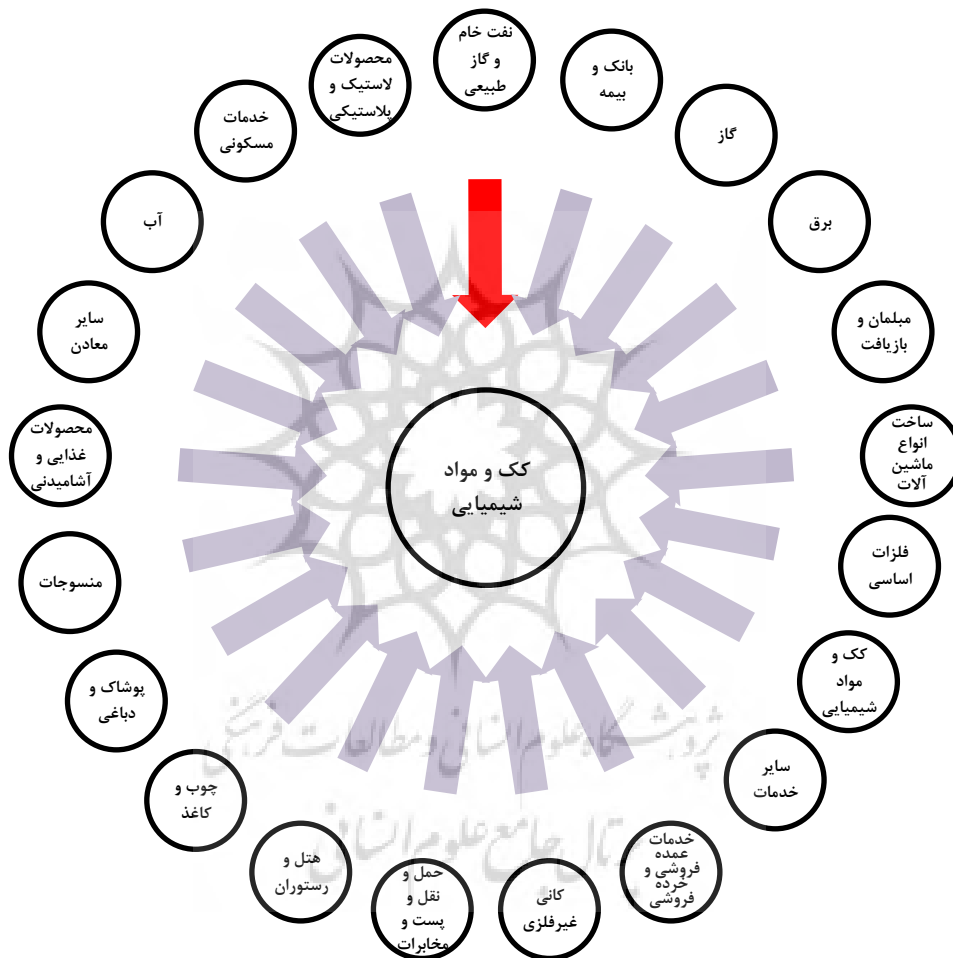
نفت خام و گاز طبیعی

بانک و بیمه

گاز

برق

مبلمان و بازیافت

ساخت انواع ماشین آلات

فلزات اساسی

کک و مواد شیمیایی

سایر خدمات

خدمات عمده فروشی و خرده فروشی

کانی غیرفلزی

حمل و نقل و پست و مخابرات

هتل و رستوران

چوب و کاغذ

پوشاک و دباغی

منسوجات

محصولات غذایی و آشامیدنی

سایر معادن

آب

خدمات مسکونی

محصولات لاستیک و پلاستیکی

کک و مواد شیمیایی

پژوهشگاه علوم انسانی و مطالعات فرهنگی
پرتال جامع علوم انسانی